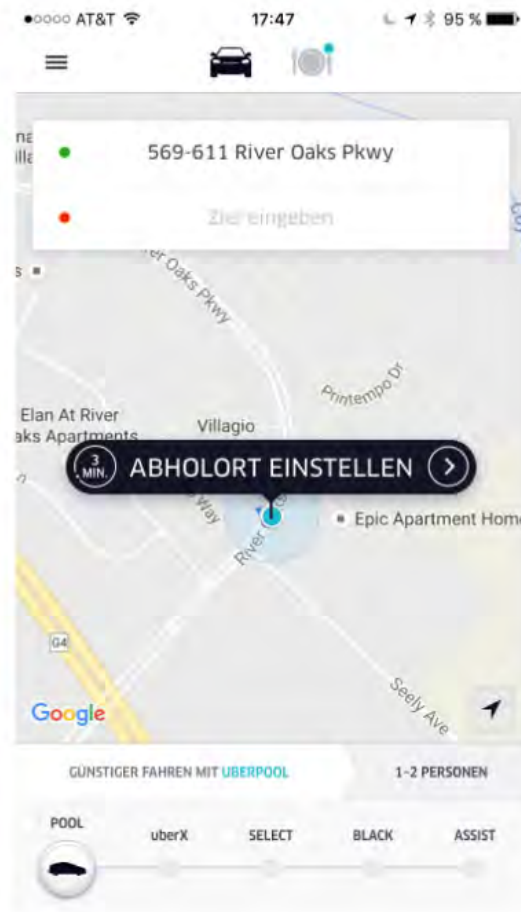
●○○○○ AT&T 17:47 95 %

569-611 River Oaks Pkwy

Ziel eingeben

River Oaks Pkwy

Printempo Dr

Elan At River Oaks Apartments

Villagio

3 MIN.

ABHOLORT EINSTELLEN

Way

River

Epic Apartment Hom

G4

Seely Ave

Google

GÜNSTIGER FAHREN MIT UBERPOOL

1–2 PERSONEN

POOL

uberX

SELECT

BLACK

ASSIST